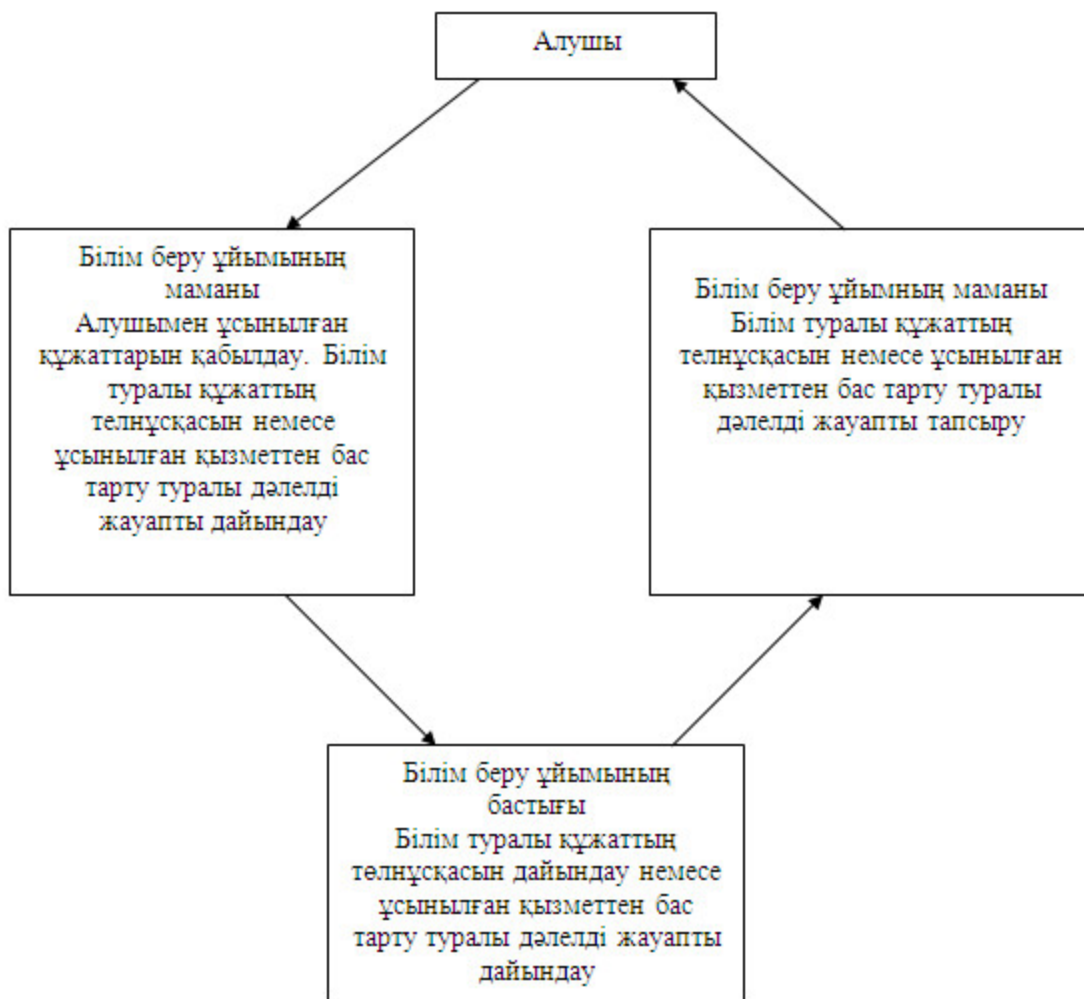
Алушы

Білім беру ұйымының маманы
Алушымен ұсынылған құжаттарын қабылдау. Білім туралы құжаттың телнұсқасын немесе ұсынылған қызметтен бас тарту туралы дәлелді жауапты дайындау

Білім беру ұйымның маманы
Білім туралы құжаттың телнұсқасын немесе ұсынылған қызметтен бас тарту туралы дәлелді жауапты тапсыру

Білім беру ұйымының бастығы
Білім туралы құжаттың телнұсқасын дайындау немесе ұсынылған қызметтен бас тарту туралы дәлелді жауапты дайындау